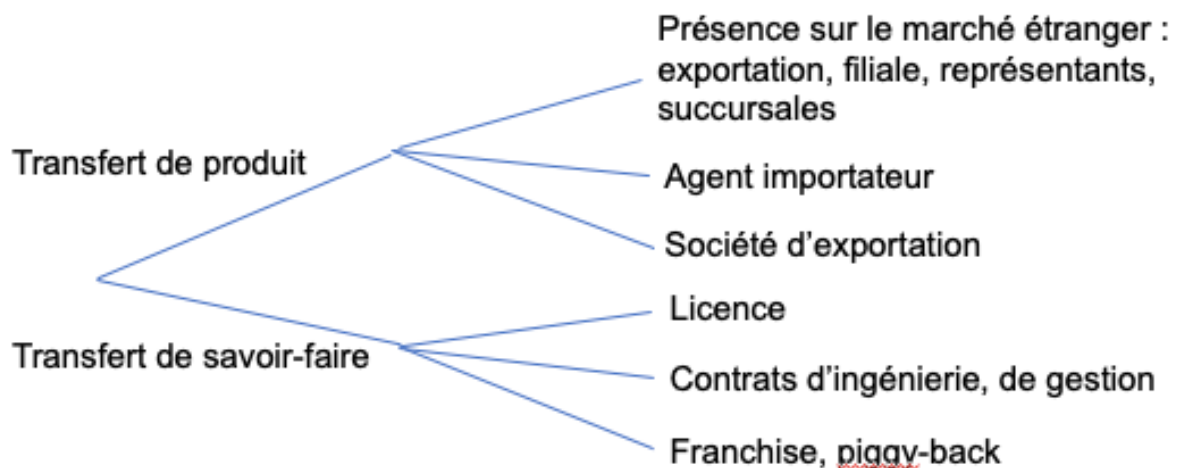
Transfert de produit

Présence sur le marché étranger : exportation, filiale, représentants, succursales

Agent importateur

Société d'exportation

Transfert de savoir-faire

Licence

Contrats d'ingénierie, de gestion

Franchise, piggy-back